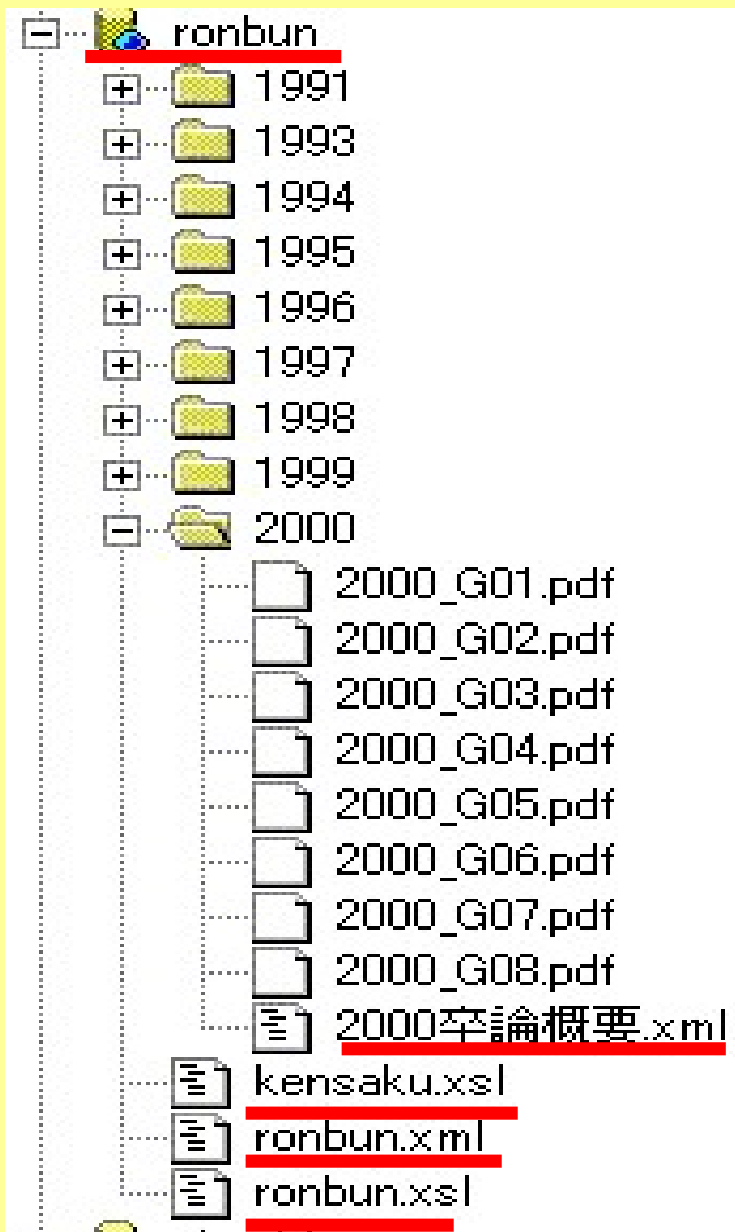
ronbun
1991
1993
1994
1995
1996
1997
1998
1999
2000
2000_G01.pdf
2000_G02.pdf
2000_G03.pdf
2000_G04.pdf
2000_G05.pdf
2000_G06.pdf
2000_G07.pdf
2000_G08.pdf
2000卒論概要.xml
kensaku.xsl
ronbun.xml
ronbun.xsl